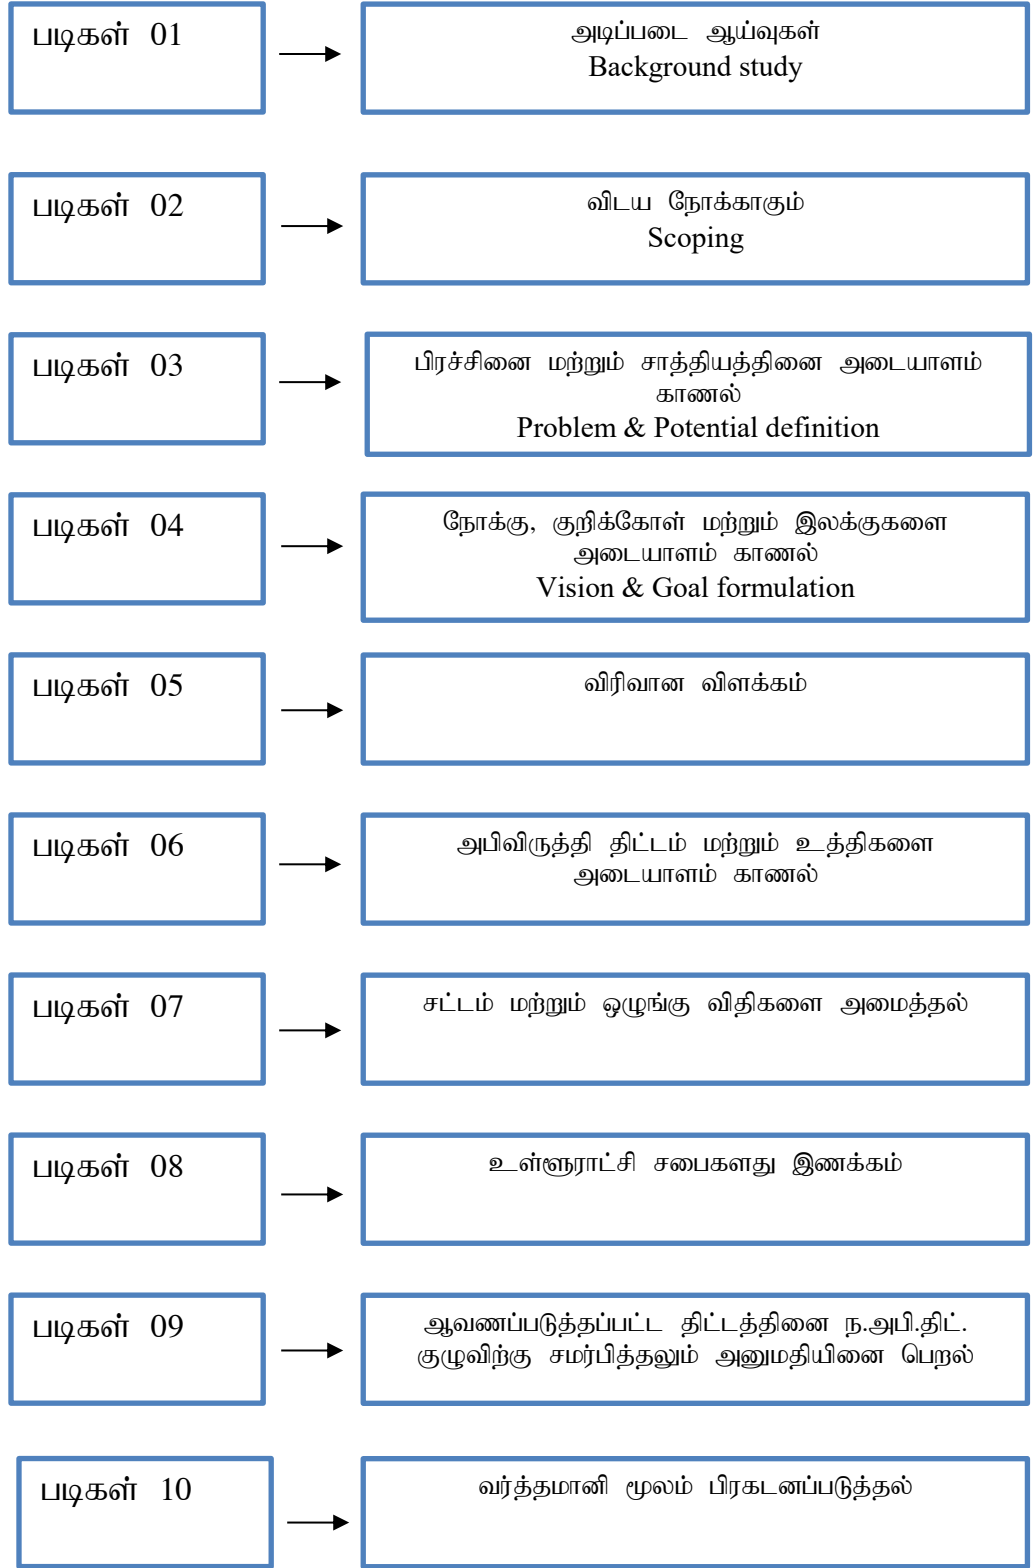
படிகள் 01

அடிப்படை ஆய்வுகள்
Background study

படிகள் 02

விடய நோக்காகும்
Scoping

படிகள் 03

பிரச்சினை மற்றும் சாத்தியத்தினை அடையாளம் காணல்
Problem & Potential definition

படிகள் 04

நோக்கு, குறிக்கோள் மற்றும் இலக்குகளை அடையாளம் காணல்
Vision & Goal formulation

படிகள் 05

விரிவான விளக்கம்

படிகள் 06

அபிவிருத்தி திட்டம் மற்றும் உத்திகளை அடையாளம் காணல்

படிகள் 07

சட்டம் மற்றும் ஒழுங்கு விதிகளை அமைத்தல்

படிகள் 08

உள்ளூராட்சி சபைகளது இணக்கம்

படிகள் 09

ஆவணப்படுத்தப்பட்ட திட்டத்தினை ந.அபி.திட். குழுவிற்கு சமர்பித்தலும் அனுமதியினை பெறல்

படிகள் 10

வர்த்தமானி மூலம் பிரகடனப்படுத்தல்